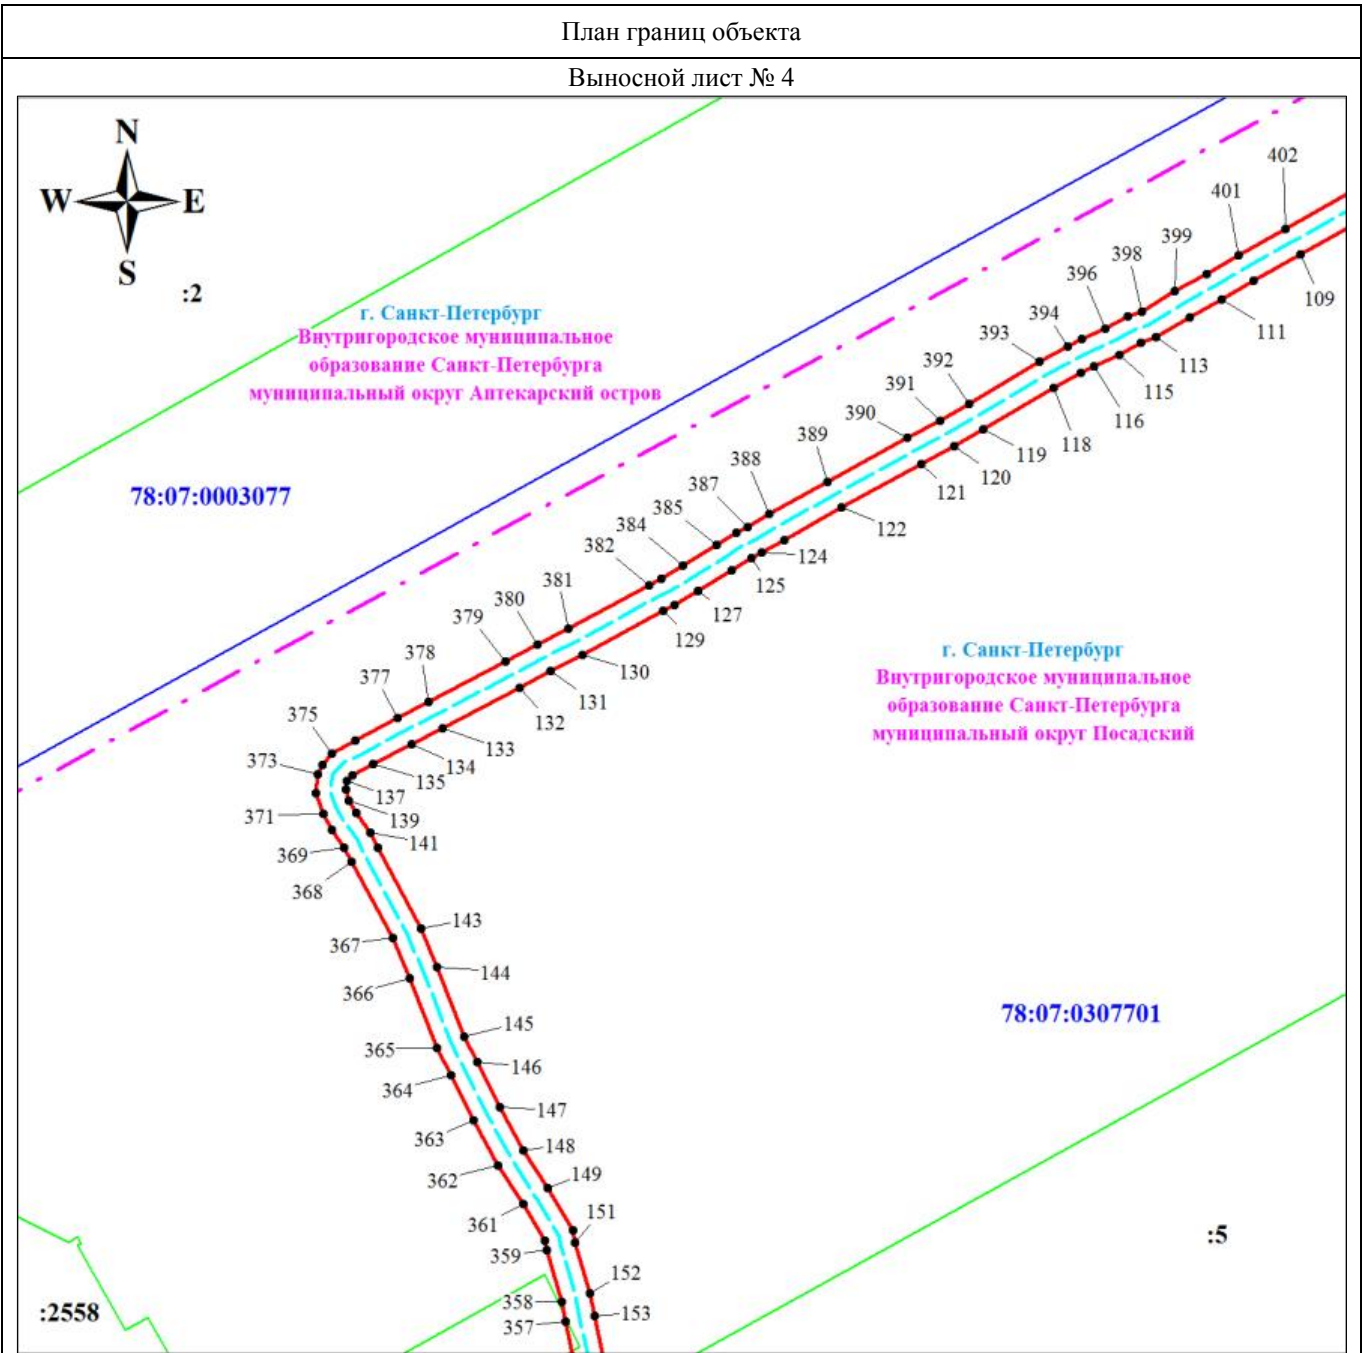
План границ объекта

Выносной лист № 4

N
W
E
S

:2

г. Санкт-Петербург
Внутригородское муниципальное образование Санкт-Петербурга муниципальный округ Аптекарский остров

78:07:0003077

402
401
399
398
396
394
393
392
391
390
389
388
387
385
384
382
381
380
379
378
377
375
373
371
369
368
367
366
365
364
363
362
361
359
358
357

109
111
113
115
116
118
119
120
121
122
124
125
127
129
130
131
132
133
134
135
137
139
141
143
144
145
146
147
148
149
151
152
153

г. Санкт-Петербург
Внутригородское муниципальное образование Санкт-Петербурга муниципальный округ Посадский

78:07:0307701

:5

:2558